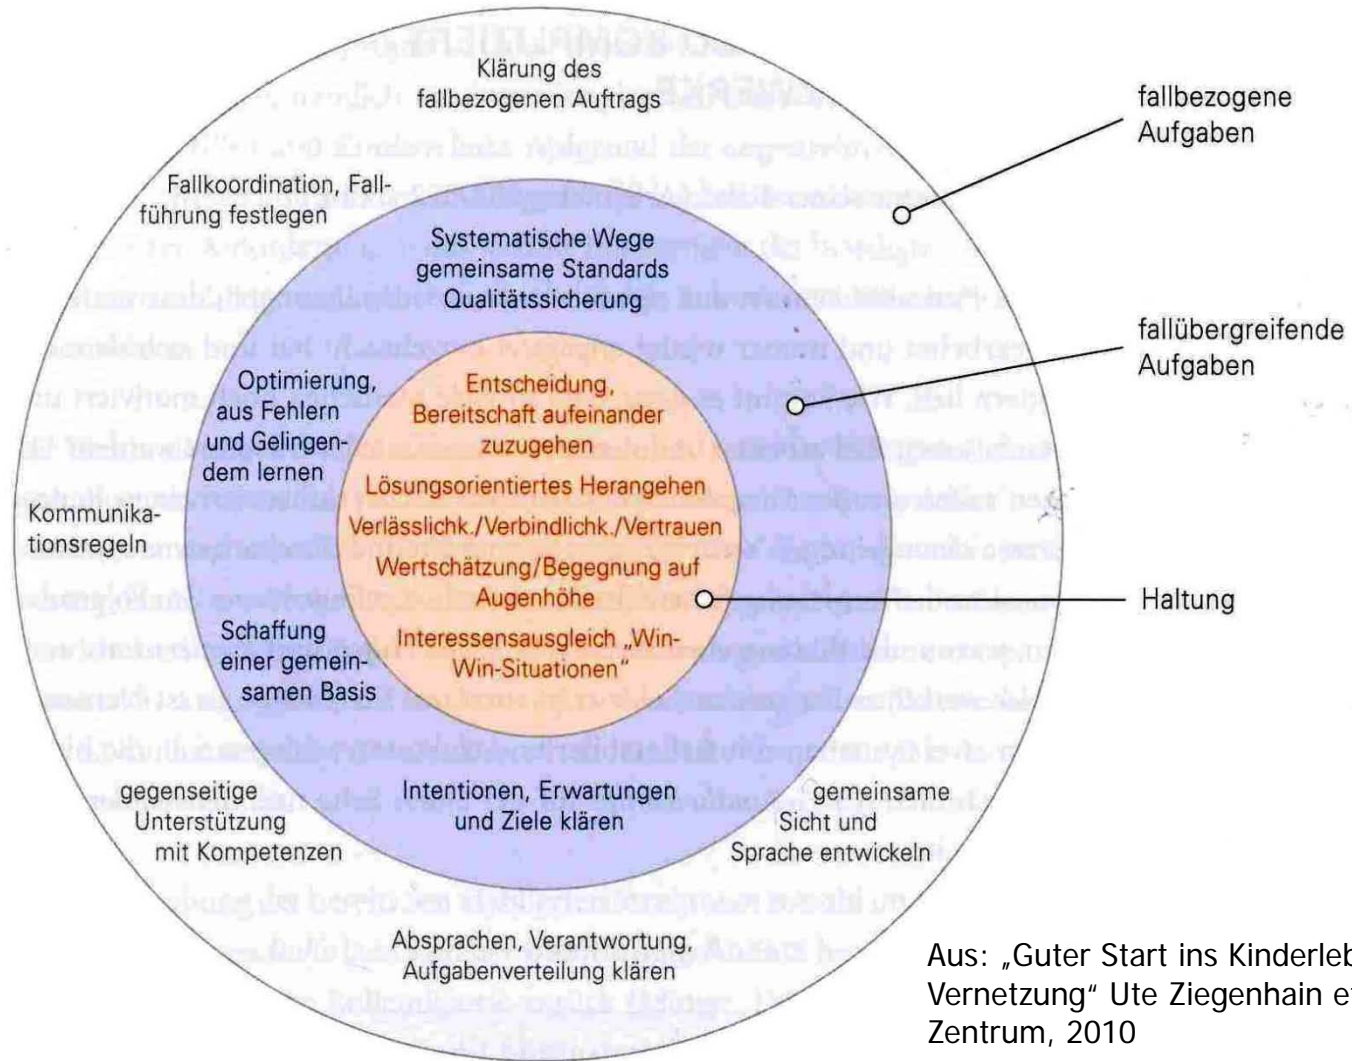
Klärung des fallbezogenen Auftrags

Fallkoordination, Fallführung festlegen

Systematische Wege gemeinsame Standards Qualitätssicherung

Optimierung, aus Fehlern und Gelingendem lernen

Entscheidung, Bereitschaft aufeinander zuzugehen

Lösungsorientiertes Herangehen

Verlässlichk./Verbindlichk./Vertrauen

Wertschätzung/Begegnung auf Augenhöhe

Interessensausgleich „Win-Win-Situationen"

Kommunikationsregeln

Schaffung einer gemeinsamen Basis

gegenseitige Unterstützung mit Kompetenzen

Intentionen, Erwartungen und Ziele klären

gemeinsame Sicht und Sprache entwickeln

Absprachen, Verantwortung, Aufgabenverteilung klären

fallbezogene Aufgaben

fallübergreifende Aufgaben

Haltung

Aus: „Guter Start ins Kinderleb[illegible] Vernetzung" Ute Ziegenhain et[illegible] Zentrum, 2010